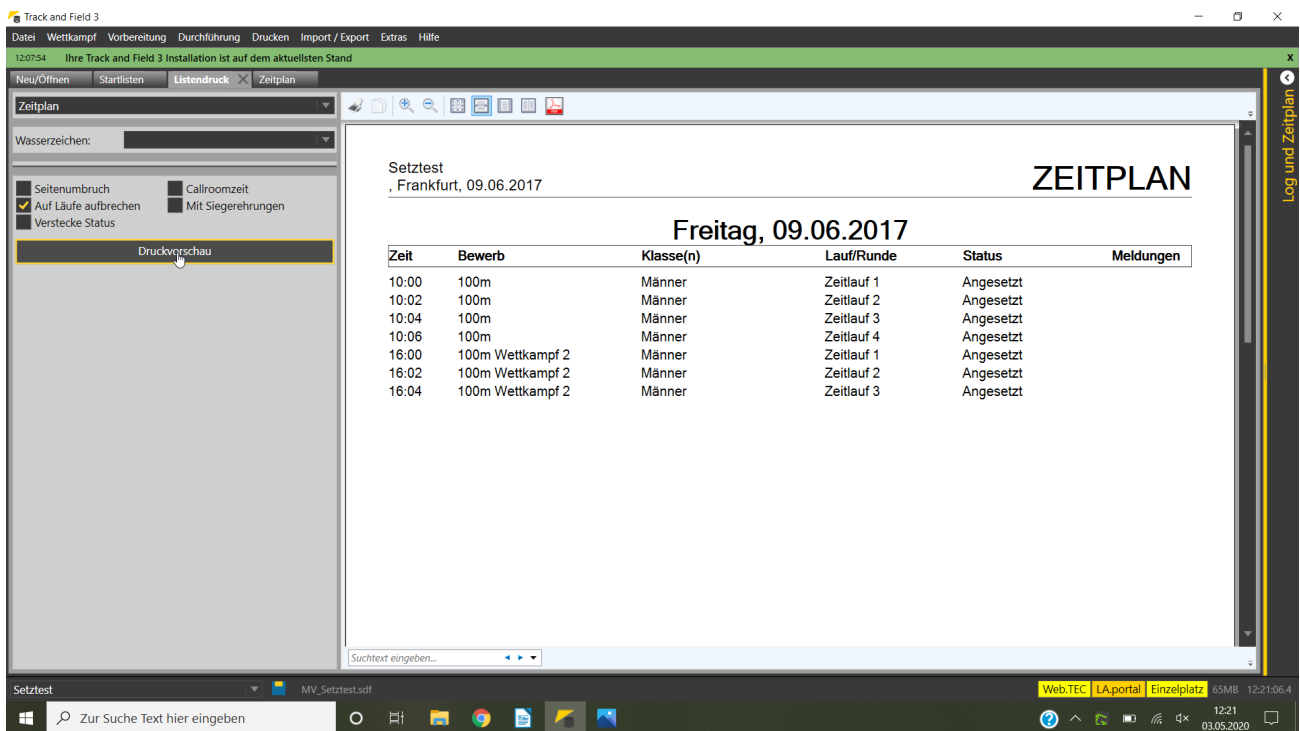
Track and Field 3

Datei Wettkampf Vorbereitung Durchführung Drucken Import / Export Extras Hilfe

12:07:54 Ihre Track and Field 3 Installation ist auf dem aktuellsten Stand X

Neu/Öffnen Startlisten Listendruck Zeitplan

Zeitplan

Wasserzeichen:

Seitenumbruch
Auf Läufe aufbrechen
Verstecke Status
Callroomzeit
Mit Siegerehrungen

Druckvorschau

Setztest
, Frankfurt, 09.06.2017

ZEITPLAN

Freitag, 09.06.2017

| Zeit | Bewerb | Klasse(n) | Lauf/Runde | Status | Meldungen |
|---|---|---|---|---|---|
| 10:00 | 100m | Männer | Zeitlauf 1 | Angesetzt | |
| 10:02 | 100m | Männer | Zeitlauf 2 | Angesetzt | |
| 10:04 | 100m | Männer | Zeitlauf 3 | Angesetzt | |
| 10:06 | 100m | Männer | Zeitlauf 4 | Angesetzt | |
| 16:00 | 100m Wettkampf 2 | Männer | Zeitlauf 1 | Angesetzt | |
| 16:02 | 100m Wettkampf 2 | Männer | Zeitlauf 2 | Angesetzt | |
| 16:04 | 100m Wettkampf 2 | Männer | Zeitlauf 3 | Angesetzt | |

Suchtext eingeben...

Log und Zeitplan

Setztest MV_Setztest.sdf Web.TEC LA.portal Einzelplatz 65MB 12:21:06.4

Zur Suche Text hier eingeben

12:21
03.05.2020